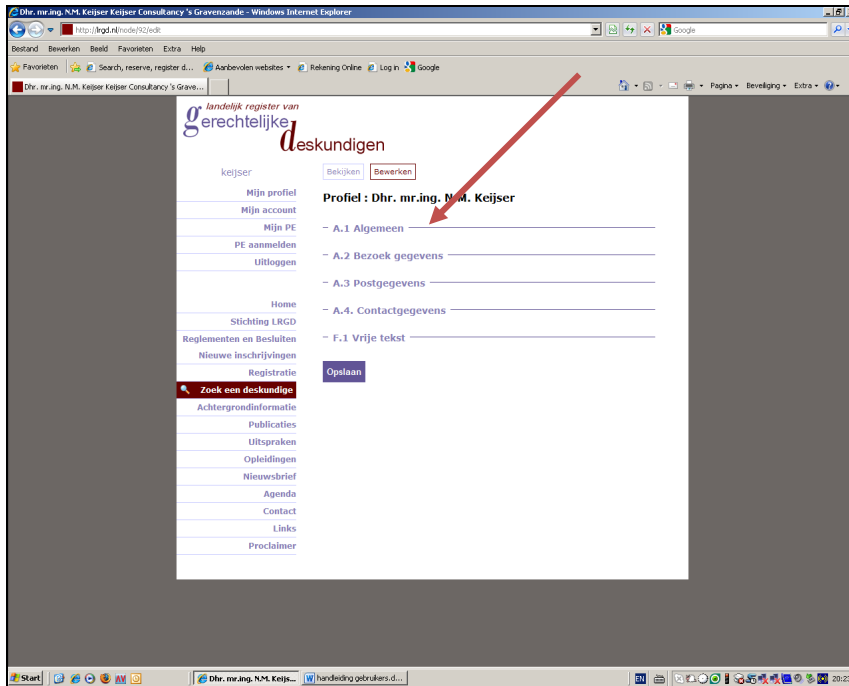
Dhr. mr.ing. N.M. Keijser Keijser Consultancy 's Gravenzande - Windows Internet Explorer

http://lrgd.nl/node/92/edit

Google

Bestand Bewerken Beeld Favorieten Extra Help

Favorieten Search, reserve, register d... Aanbevolen websites Rekening Online Log in Google

Dhr. mr.ing. N.M. Keijser Keijser Consultancy 's Grave...

Pagina Beveiliging Extra

landelijk register van gerechtelijke deskundigen

keijser

Mijn profiel
Mijn account
Mijn PE
PE aanmelden
Uitloggen

Home
Stichting LRGD
Reglementen en Besluiten
Nieuwe inschrijvingen
Registratie
Zoek een deskundige
Achtergrondinformatie
Publicaties
Uitspraken
Opleidingen
Nieuwsbrief
Agenda
Contact
Links
Proclaimer

Bekijken Bewerken

Profiel : Dhr. mr.ing. N.M. Keijser

– A.1 Algemeen

– A.2 Bezoek gegevens

– A.3 Postgegevens

– A.4. Contactgegevens

– F.1 Vrije tekst

Opslaan

Start Dhr. mr.ing. N.M. Keijs... handleiding gebruikers.d... EN 20:2